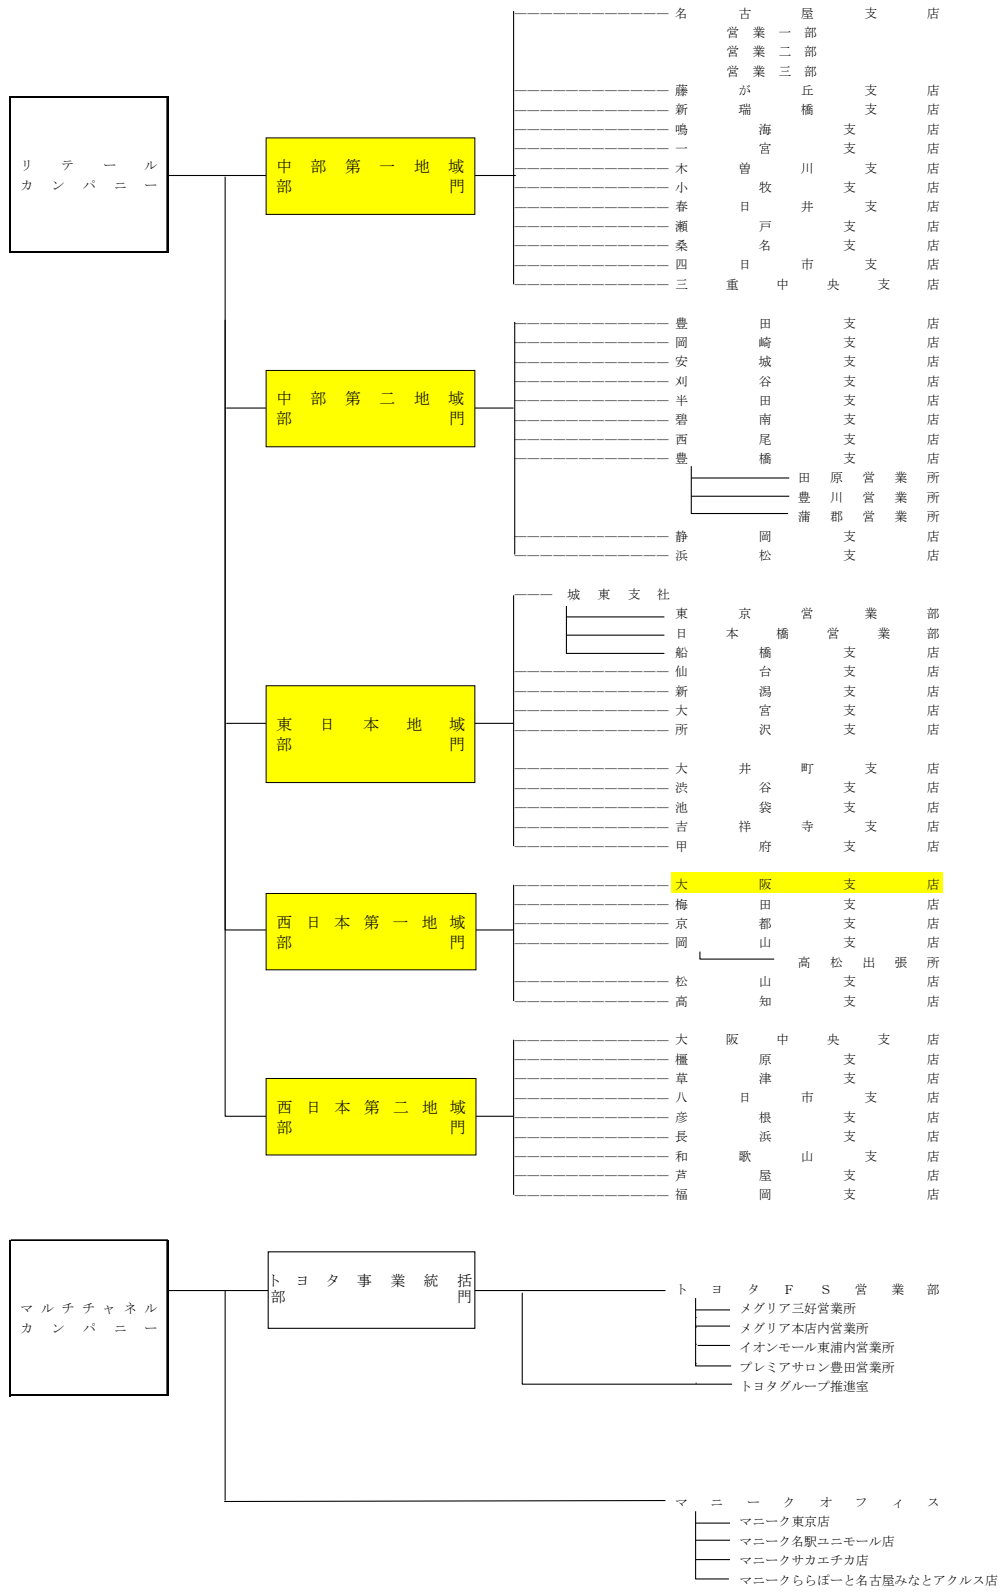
リテールカンパニー

中部第一地域部門
名古屋支店
営業一部
営業二部
営業三部
藤が丘支店
新瑞橋支店
鳴海支店
一宮支店
木曽川支店
小牧支店
春日井支店
瀬戸支店
桑名支店
四日市支店
三重中央支店

中部第二地域部門
豊田支店
岡崎支店
安城支店
刈谷支店
半田支店
碧南支店
西尾支店
豊橋支店
田原営業所
豊川営業所
蒲郡営業所
静岡支店
浜松支店

東日本地域部門
城東支社
東京営業部
日本橋営業部
船橋支店
仙台支店
新潟支店
大宮支店
所沢支店
大井町支店
渋谷支店
池袋支店
吉祥寺支店
甲府支店

西日本第一地域部門
大阪支店
梅田支店
京都支店
岡山支店
高松出張所
松山支店
高知支店

西日本第二地域部門
大阪中央支店
橿原支店
草津支店
八日市支店
彦根支店
長浜支店
和歌山支店
芦屋支店
福岡支店

マルチチャネルカンパニー

トヨタ事業統括部門
トヨタFS営業部
メグリア三好営業所
メグリア本店内営業所
イオンモール東浦内営業所
プレミアサロン豊田営業所
トヨタグループ推進室

マニークオフィス
マニーク東京店
マニーク名駅ユニモール店
マニークサカエチカ店
マニークららぽーと名古屋みなとアクルス店